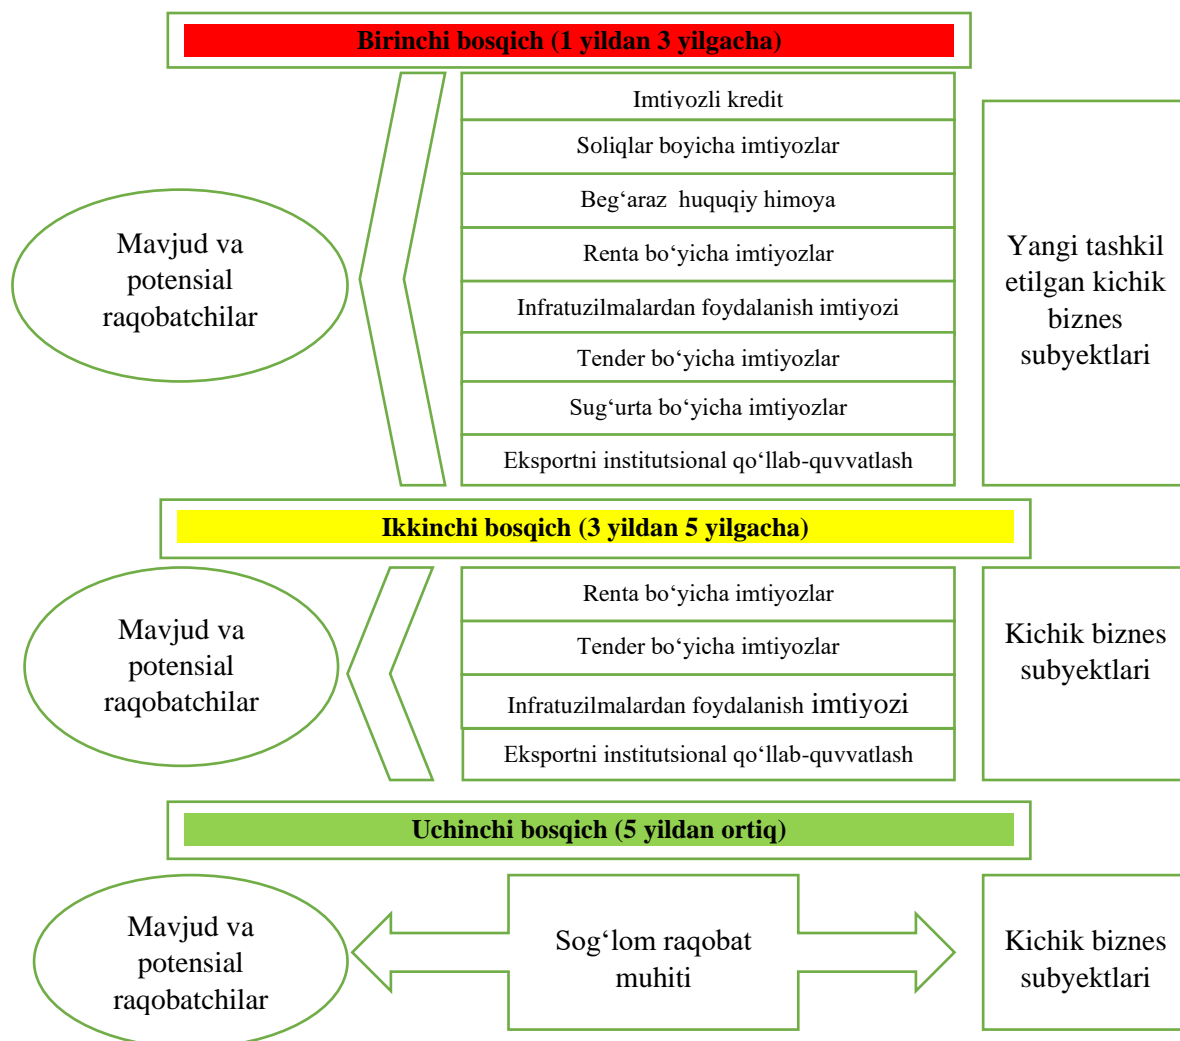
Birinchi bosqich (1 yildan 3 yilgacha)

Mavjud va potensial raqobatchilar

Imtiyozli kredit

Soliqlar boyicha imtiyozlar

Beg‘araz huquqiy himoya

Renta bo‘yicha imtiyozlar

Infratuzilmalardan foydalanish imtiyozi

Tender bo‘yicha imtiyozlar

Sug‘urta bo‘yicha imtiyozlar

Eksportni institutsional qo‘llab-quvvatlash

Yangi tashkil etilgan kichik biznes subyektlari

Ikkinchi bosqich (3 yildan 5 yilgacha)

Mavjud va potensial raqobatchilar

Renta bo‘yicha imtiyozlar

Tender bo‘yicha imtiyozlar

Infratuzilmalardan foydalanish imtiyozi

Eksportni institutsional qo‘llab-quvvatlash

Kichik biznes subyektlari

Uchinchi bosqich (5 yildan ortiq)

Mavjud va potensial raqobatchilar

Sog‘lom raqobat muhiti

Kichik biznes subyektlari